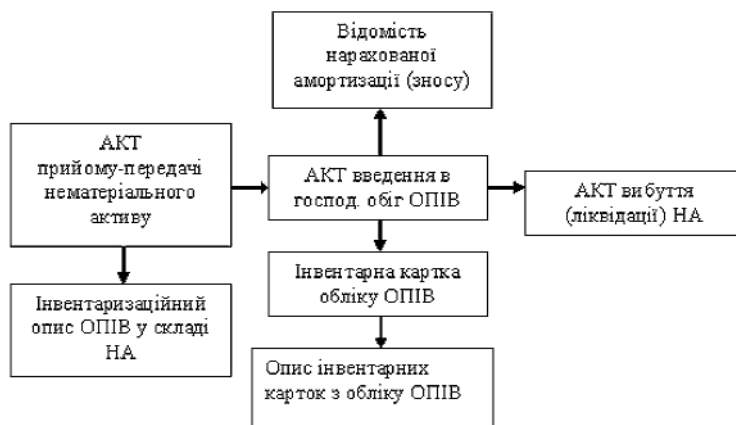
Відомість нарахованої амортизації (зносу)

АКТ прийому-передачі нематеріального активу

АКТ введення в господ. обіг ОПІВ

АКТ вибуття (ліквідації) НА

Інвентарна картка обліку ОПІВ

Інвентаризаційний опис ОПІВ у складі НА

Опис інвентарних карток з обліку ОПІВ